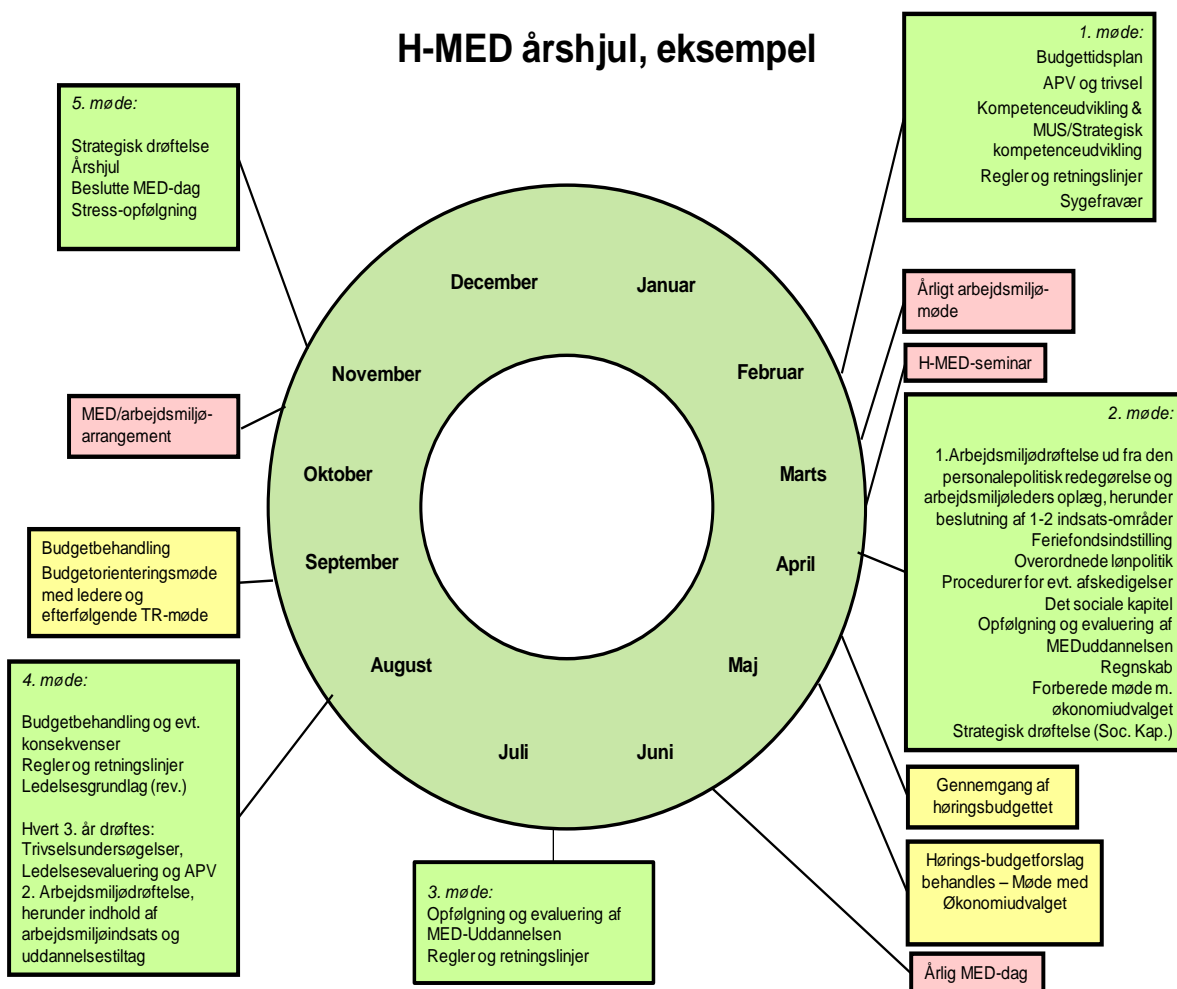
H-MED årshjul, eksempel

5. møde:

Strategisk drøftelse
Årshjul
Beslutte MED-dag
Stress-opfølgning

1. møde:
Budgettidsplan
APV og trivsel
Kompetenceudvikling & MUS/Strategisk kompetenceudvikling
Regler og retningslinjer
Sygefravær

December
Januar
Februar
Marts
April
Maj
Juni
Juli
August
September
Oktober
November

Årligt arbejdsmiljø-møde

H-MED-seminar

MED/arbejdsmiljø-arrangement

2. møde:

1.Arbejdsmiljødrøftelse ud fra den personalepolitisk redegørelse og arbejdsmiljøleders oplæg, herunder beslutning af 1-2 indsats-områder
Feriefondsindstilling
Overordnede lønpolitik
Procedurer for evt. afskedigelser
Det sociale kapitel
Opfølgning og evaluering af MEDuddannelsen
Regnskab
Forberede møde m. økonomiudvalget
Strategisk drøftelse (Soc. Kap.)

Budgetbehandling
Budgetorienteringsmøde med ledere og efterfølgende TR-møde

4. møde:

Budgetbehandling og evt. konsekvenser
Regler og retningslinjer
Ledelsesgrundlag (rev.)

Hvert 3. år drøftes:
Trivselsundersøgelser, Ledelsesevaluering og APV
2. Arbejdsmiljødrøftelse, herunder indhold af arbejdsmiljøindsats og uddannelsestiltag

Gennemgang af høringsbudgettet

Hørings-budgetforslag behandles – Møde med Økonomiudvalget

3. møde:
Opfølgning og evaluering af MED-Uddannelsen
Regler og retningslinjer

Årlig MED-dag